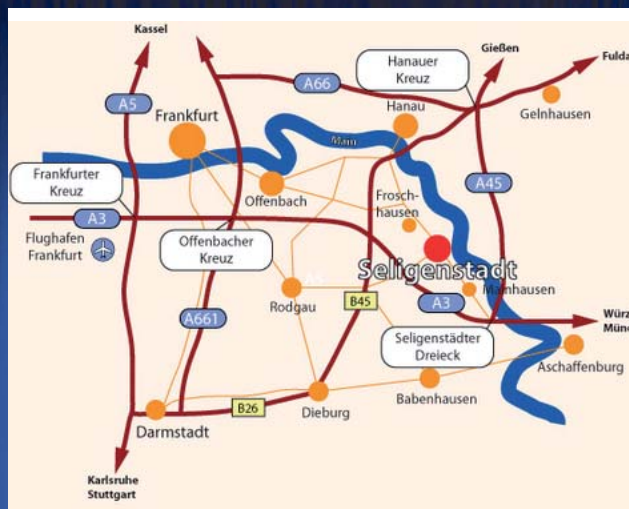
Kassel

Gießen

Fulda

Hanauer Kreuz

A66

A5

Frankfurt

Hanau

Gelnhausen

Main

Frankfurter Kreuz

Offenbach

Frosch-hausen

A45

A3

Flughafen Frankfurt

Offenbacher Kreuz

Seligenstadt

Mainhausen

Rodgau

B45

A3

Würz
Münc

A661

Seligenstädter Dreieck

Aschaffenburg

Darmstadt

B26

Dieburg

Babenhausen

Karlsruhe
Stuttgart